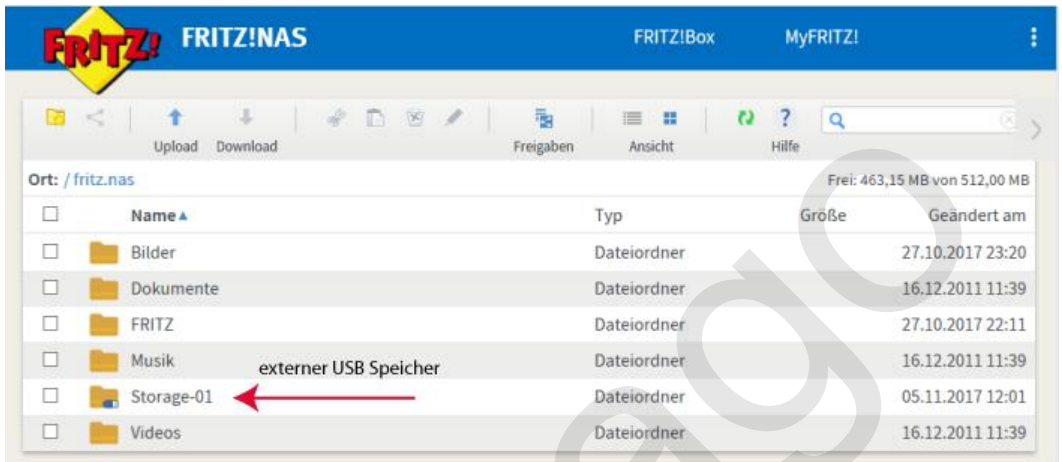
FRITZ!

FRITZ!NAS

FRITZ!Box

MyFRITZ!

Upload Download Freigaben Ansicht Hilfe

Ort: / fritz.nas

Frei: 463,15 MB von 512,00 MB

| | Name ▲ | Typ | Größe | Geändert am |
|---|---|---|---|---|
| ☐ | Bilder | Dateiordner | | 27.10.2017 23:20 |
| ☐ | Dokumente | Dateiordner | | 16.12.2011 11:39 |
| ☐ | FRITZ | Dateiordner | | 27.10.2017 22:11 |
| ☐ | Musik | Dateiordner | | 16.12.2011 11:39 |
| ☐ | Storage-01 | Dateiordner | | 05.11.2017 12:01 |
| ☐ | Videos | Dateiordner | | 16.12.2011 11:39 |

externer USB Speicher

ago